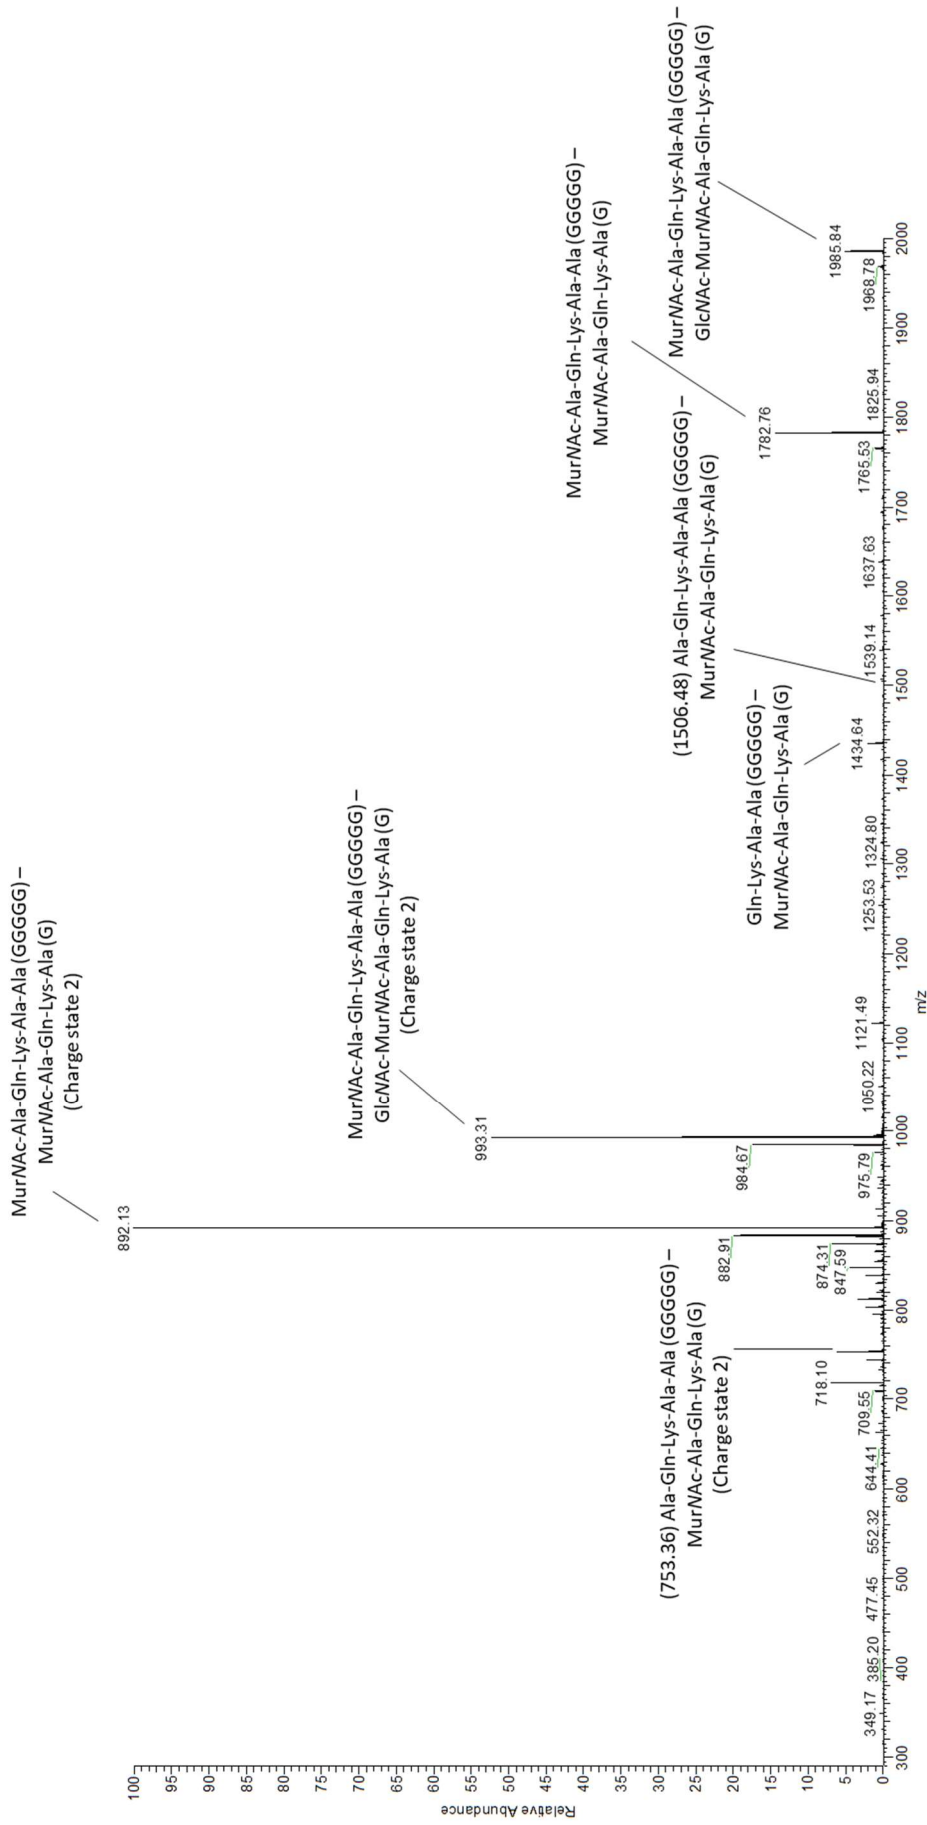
MurNAc-Ala-Gln-Lys-Ala-Ala (GGGGG) – MurNAc-Ala-Gln-Lys-Ala (G) (Charge state 2)

MurNAc-Ala-Gln-Lys-Ala-Ala (GGGGG) – GlcNAc-MurNAc-Ala-Gln-Lys-Ala (G) (Charge state 2)

Gln-Lys-Ala-Ala (GGGGG) – MurNAc-Ala-Gln-Lys-Ala (G)

(1506.48) Ala-Gln-Lys-Ala-Ala (GGGGG) – MurNAc-Ala-Gln-Lys-Ala (G)

MurNAc-Ala-Gln-Lys-Ala-Ala (GGGGG) – MurNAc-Ala-Gln-Lys-Ala (G)

MurNAc-Ala-Gln-Lys-Ala-Ala (GGGGG) – GlcNAc-MurNAc-Ala-Gln-Lys-Ala (G)

(753.36) Ala-Gln-Lys-Ala-Ala (GGGGG) – MurNAc-Ala-Gln-Lys-Ala (G) (Charge state 2)

892.13
993.31
984.67
975.79
1050.22
1121.49
1253.53
1324.80
1434.64
1539.14
1637.63
1782.76
1765.53
1825.94
1985.84
1968.78
882.91
874.31
847.59
718.10
709.55
644.41
552.32
477.45
385.20
349.17

Relative Abundance
100
95
90
85
80
75
70
65
60
55
50
45
40
35
30
25
20
15
10
5
0

300
400
500
600
700
800
900
1000
1100
1200
1300
1400
1500
1600
1700
1800
1900
2000
m/z